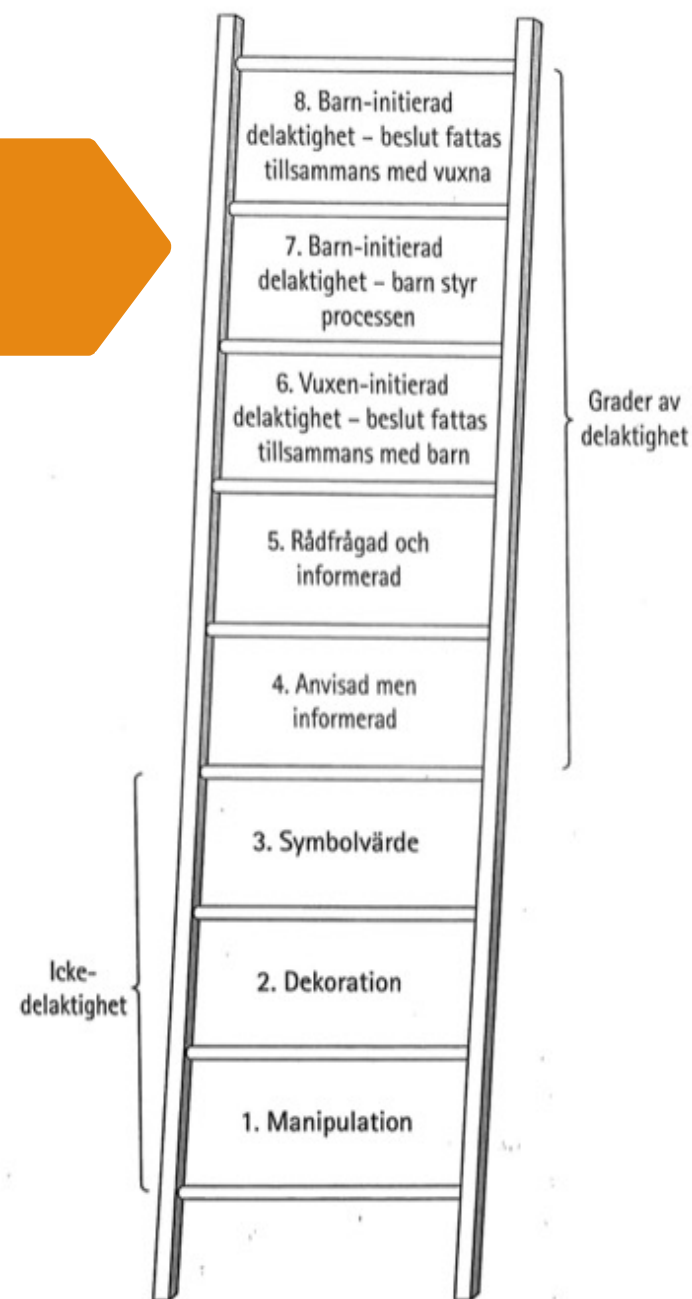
8. Barn-initierad delaktighet – beslut fattas tillsammans med vuxna

7. Barn-initierad delaktighet – barn styr processen

6. Vuxen-initierad delaktighet – beslut fattas tillsammans med barn

5. Rådfrågad och informerad

4. Anvisad men informerad

Grader av delaktighet

3. Symbolvärde

2. Dekoration

1. Manipulation

Icke-delaktighet